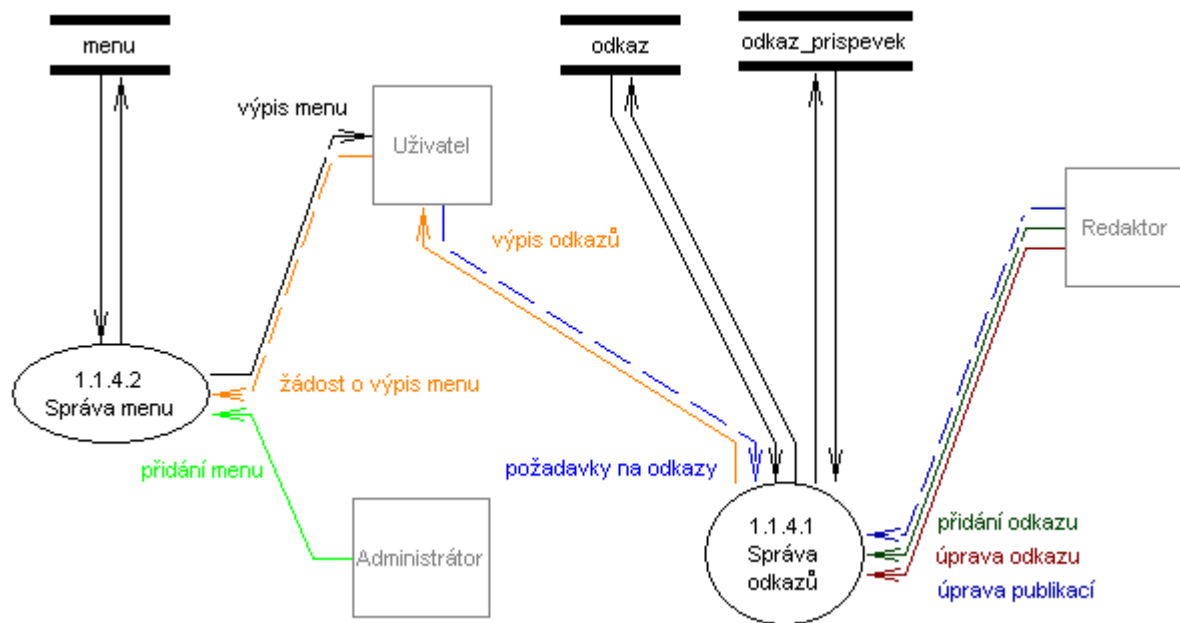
menu

odkaz

odkaz_prispevek

výpis menu

Uživatel

výpis odkazů

Redaktor

1.1.4.2
Správa menu

žádost o výpis menu

přidání menu

požadavky na odkazy

1.1.4.1
Správa
odkazů

přidání odkazu

úprava odkazu

úprava publikací

Administrátor